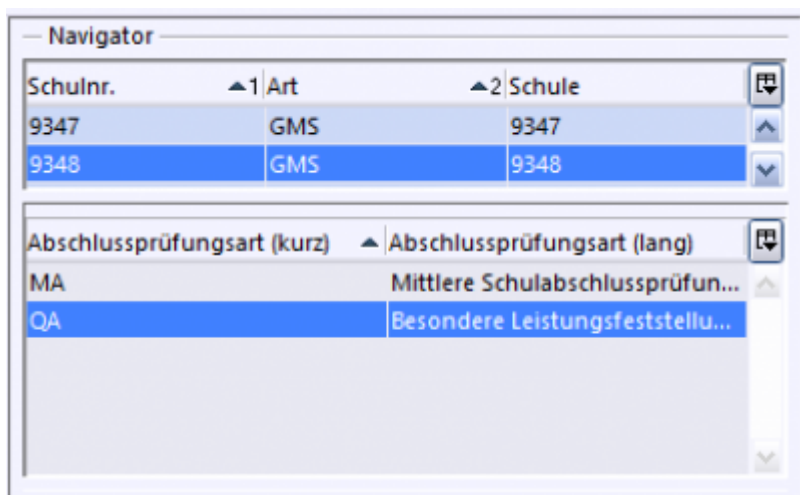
Navigator

| Schulnr. ▲1 | Art ▲2 | Schule |
|---|---|---|
| 9347 | GMS | 9347 |
| 9348 | GMS | 9348 |

| Abschlussprüfungsart (kurz) ▲ | Abschlussprüfungsart (lang) |
|---|---|
| MA | Mittlere Schulabschlussprüfun... |
| QA | Besondere Leistungsfeststellu... |